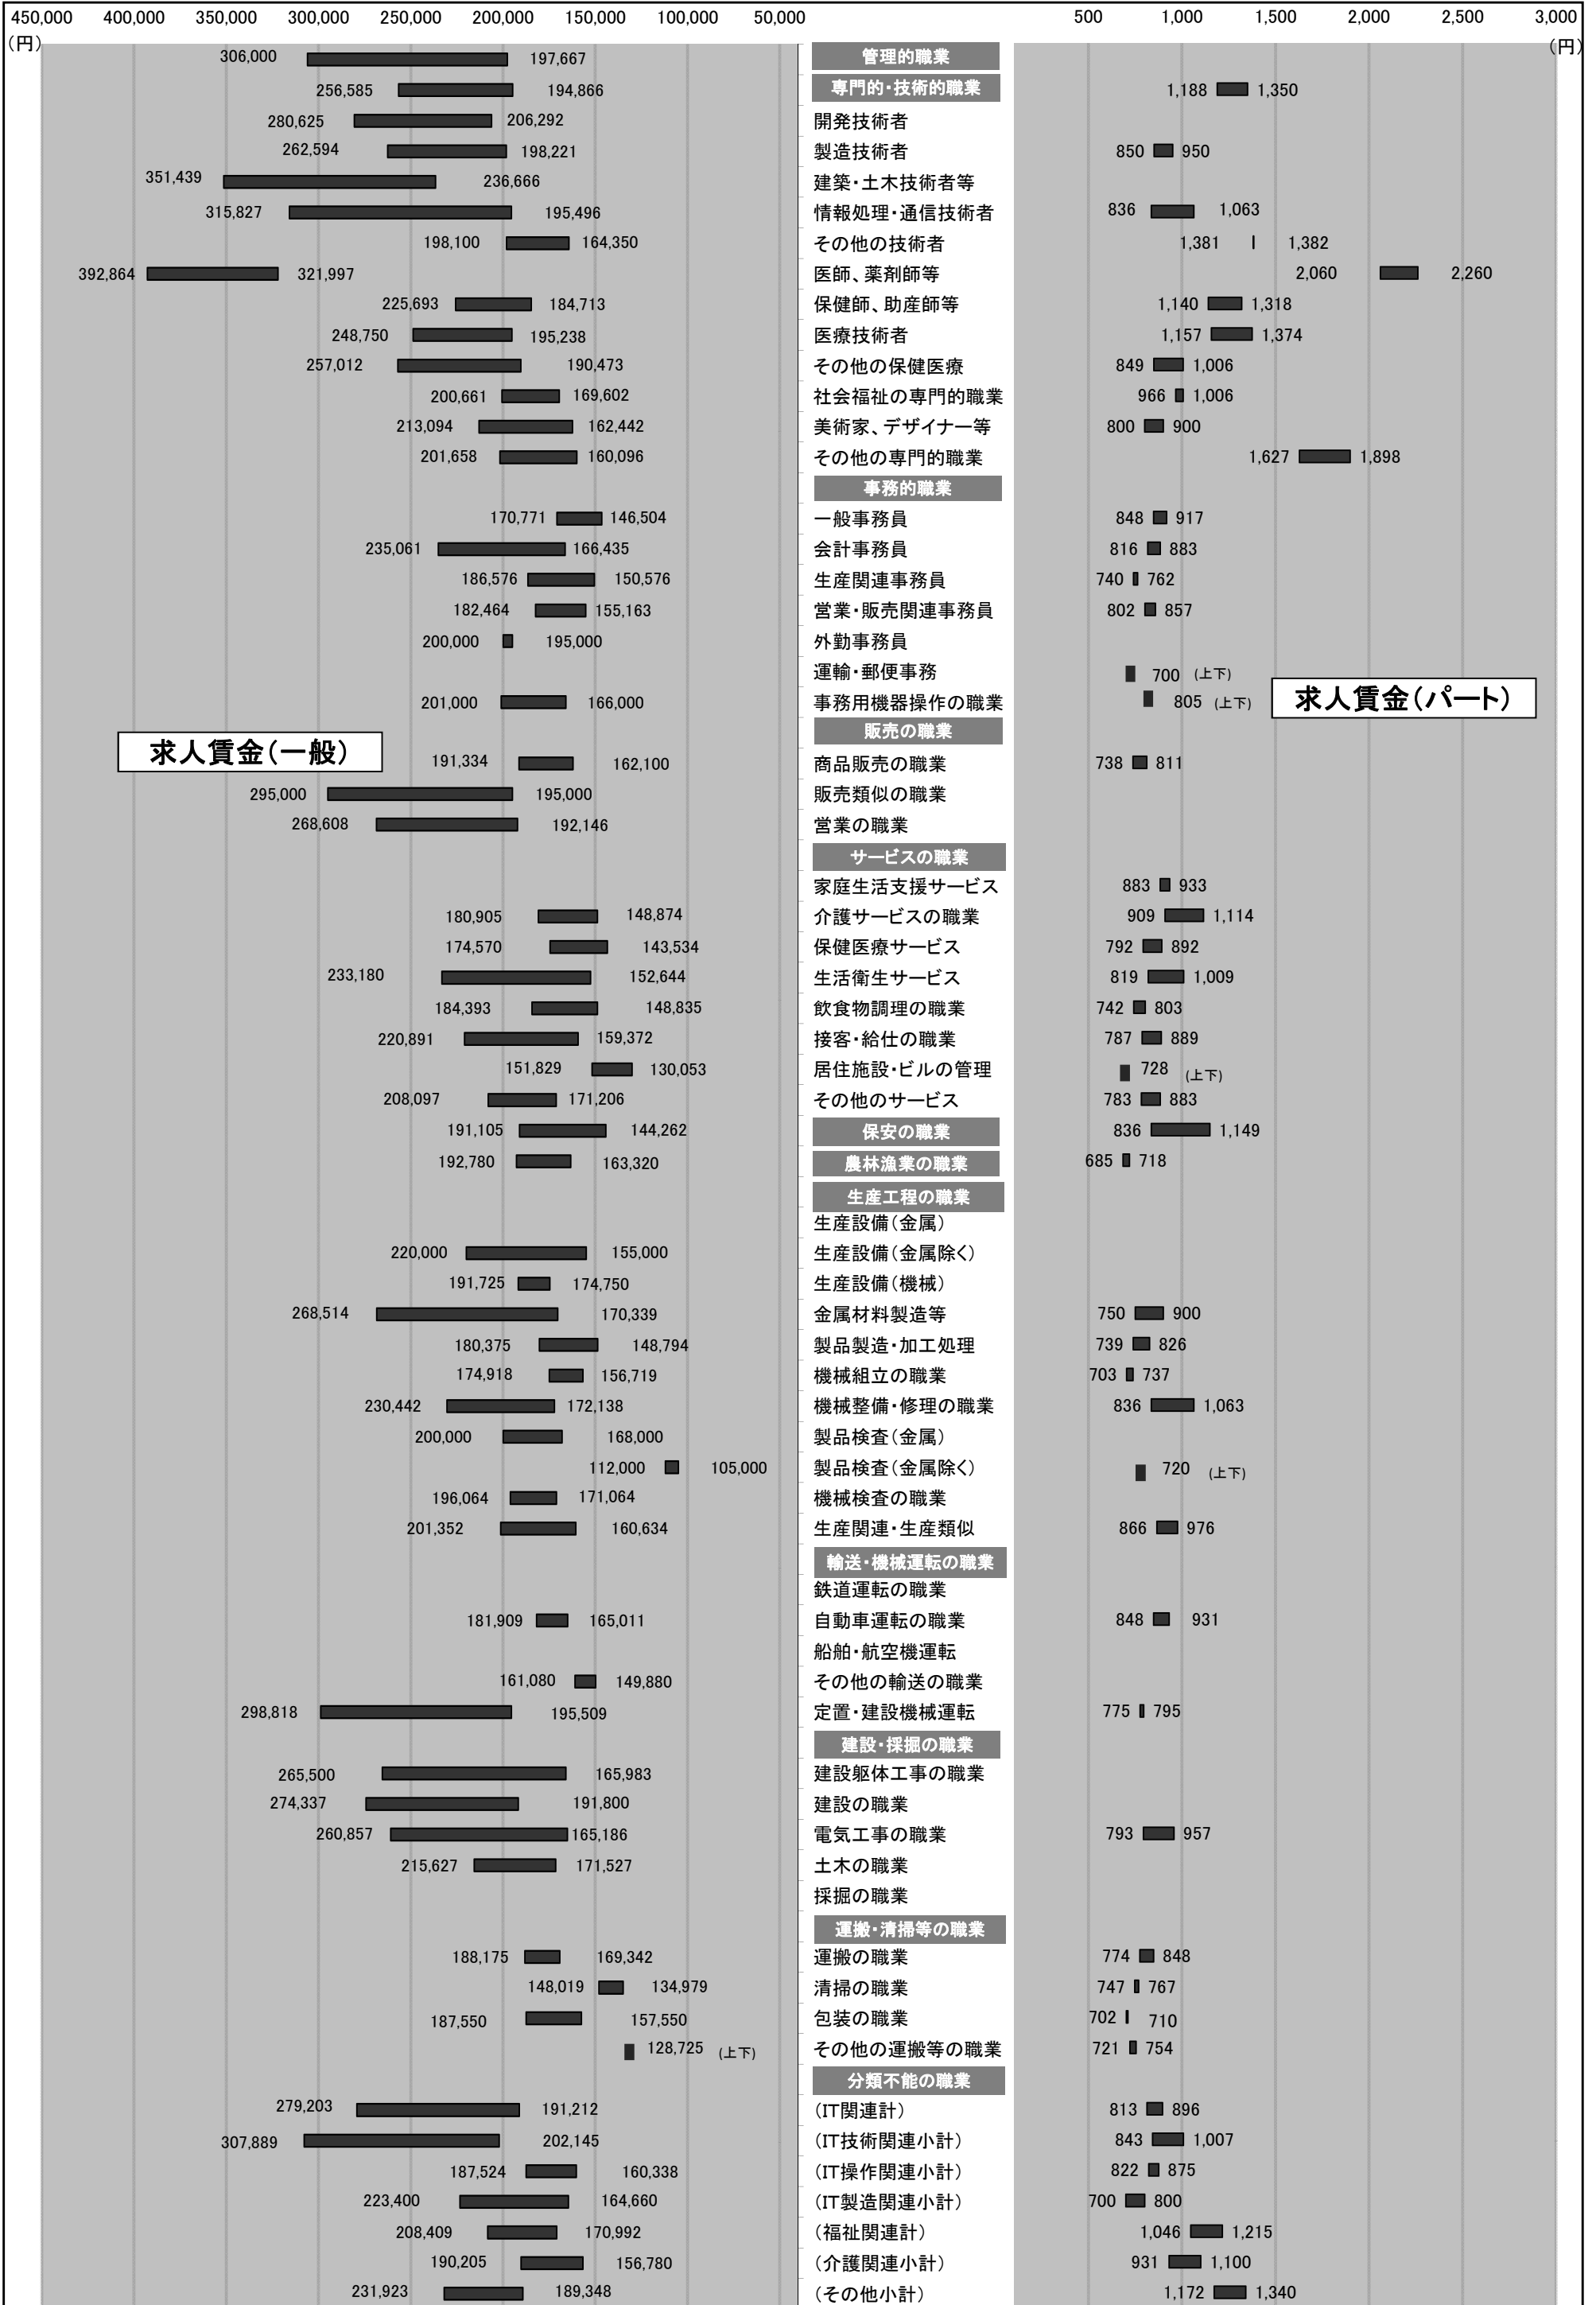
450,000 400,000 350,000 300,000 250,000 200,000 150,000 100,000 50,000
(円)

500 1,000 1,500 2,000 2,500 3,000
(円)

求人賃金(一般)

求人賃金(パート)

| 一般(上限) | 一般(下限) | 職業 | パート(下限) | パート(上限) |
|---|---|---|---|---|
| 306,000 | 197,667 | 管理的職業 | | |
| 256,585 | 194,866 | 専門的・技術的職業 | 1,188 | 1,350 |
| 280,625 | 206,292 | 開発技術者 | | |
| 262,594 | 198,221 | 製造技術者 | 850 | 950 |
| 351,439 | 236,666 | 建築・土木技術者等 | | |
| 315,827 | 195,496 | 情報処理・通信技術者 | 836 | 1,063 |
| 198,100 | 164,350 | その他の技術者 | 1,381 | 1,382 |
| 392,864 | 321,997 | 医師、薬剤師等 | 2,060 | 2,260 |
| 225,693 | 184,713 | 保健師、助産師等 | 1,140 | 1,318 |
| 248,750 | 195,238 | 医療技術者 | 1,157 | 1,374 |
| 257,012 | 190,473 | その他の保健医療 | 849 | 1,006 |
| 200,661 | 169,602 | 社会福祉の専門的職業 | 966 | 1,006 |
| 213,094 | 162,442 | 美術家、デザイナー等 | 800 | 900 |
| 201,658 | 160,096 | その他の専門的職業 | 1,627 | 1,898 |
| | | 事務的職業 | | |
| 170,771 | 146,504 | 一般事務員 | 848 | 917 |
| 235,061 | 166,435 | 会計事務員 | 816 | 883 |
| 186,576 | 150,576 | 生産関連事務員 | 740 | 762 |
| 182,464 | 155,163 | 営業・販売関連事務員 | 802 | 857 |
| 200,000 | 195,000 | 外勤事務員 | | |
| | | 運輸・郵便事務 | 700 (上下) | |
| 201,000 | 166,000 | 事務用機器操作の職業 | 805 (上下) | |
| | | 販売の職業 | | |
| 191,334 | 162,100 | 商品販売の職業 | 738 | 811 |
| 295,000 | 195,000 | 販売類似の職業 | | |
| 268,608 | 192,146 | 営業の職業 | | |
| | | サービスの職業 | | |
| | | 家庭生活支援サービス | 883 | 933 |
| 180,905 | 148,874 | 介護サービスの職業 | 909 | 1,114 |
| 174,570 | 143,534 | 保健医療サービス | 792 | 892 |
| 233,180 | 152,644 | 生活衛生サービス | 819 | 1,009 |
| 184,393 | 148,835 | 飲食物調理の職業 | 742 | 803 |
| 220,891 | 159,372 | 接客・給仕の職業 | 787 | 889 |
| 151,829 | 130,053 | 居住施設・ビルの管理 | 728 (上下) | |
| 208,097 | 171,206 | その他のサービス | 783 | 883 |
| 191,105 | 144,262 | 保安の職業 | 836 | 1,149 |
| 192,780 | 163,320 | 農林漁業の職業 | 685 | 718 |
| | | 生産工程の職業 | | |
| | | 生産設備(金属) | | |
| 220,000 | 155,000 | 生産設備(金属除く) | | |
| 191,725 | 174,750 | 生産設備(機械) | | |
| 268,514 | 170,339 | 金属材料製造等 | 750 | 900 |
| 180,375 | 148,794 | 製品製造・加工処理 | 739 | 826 |
| 174,918 | 156,719 | 機械組立の職業 | 703 | 737 |
| 230,442 | 172,138 | 機械整備・修理の職業 | 836 | 1,063 |
| 200,000 | 168,000 | 製品検査(金属) | | |
| 112,000 | 105,000 | 製品検査(金属除く) | 720 (上下) | |
| 196,064 | 171,064 | 機械検査の職業 | | |
| 201,352 | 160,634 | 生産関連・生産類似 | 866 | 976 |
| | | 輸送・機械運転の職業 | | |
| | | 鉄道運転の職業 | | |
| 181,909 | 165,011 | 自動車運転の職業 | 848 | 931 |
| | | 船舶・航空機運転 | | |
| 161,080 | 149,880 | その他の輸送の職業 | | |
| 298,818 | 195,509 | 定置・建設機械運転 | 775 | 795 |
| | | 建設・採掘の職業 | | |
| 265,500 | 165,983 | 建設躯体工事の職業 | | |
| 274,337 | 191,800 | 建設の職業 | | |
| 260,857 | 165,186 | 電気工事の職業 | 793 | 957 |
| 215,627 | 171,527 | 土木の職業 | | |
| | | 採掘の職業 | | |
| | | 運搬・清掃等の職業 | | |
| 188,175 | 169,342 | 運搬の職業 | 774 | 848 |
| 148,019 | 134,979 | 清掃の職業 | 747 | 767 |
| 187,550 | 157,550 | 包装の職業 | 702 | 710 |
| 128,725 (上下) | | その他の運搬等の職業 | 721 | 754 |
| | | 分類不能の職業 | | |
| 279,203 | 191,212 | (IT関連計) | 813 | 896 |
| 307,889 | 202,145 | (IT技術関連小計) | 843 | 1,007 |
| 187,524 | 160,338 | (IT操作関連小計) | 822 | 875 |
| 223,400 | 164,660 | (IT製造関連小計) | 700 | 800 |
| 208,409 | 170,992 | (福祉関連計) | 1,046 | 1,215 |
| 190,205 | 156,780 | (介護関連小計) | 931 | 1,100 |
| 231,923 | 189,348 | (その他小計) | 1,172 | 1,340 |